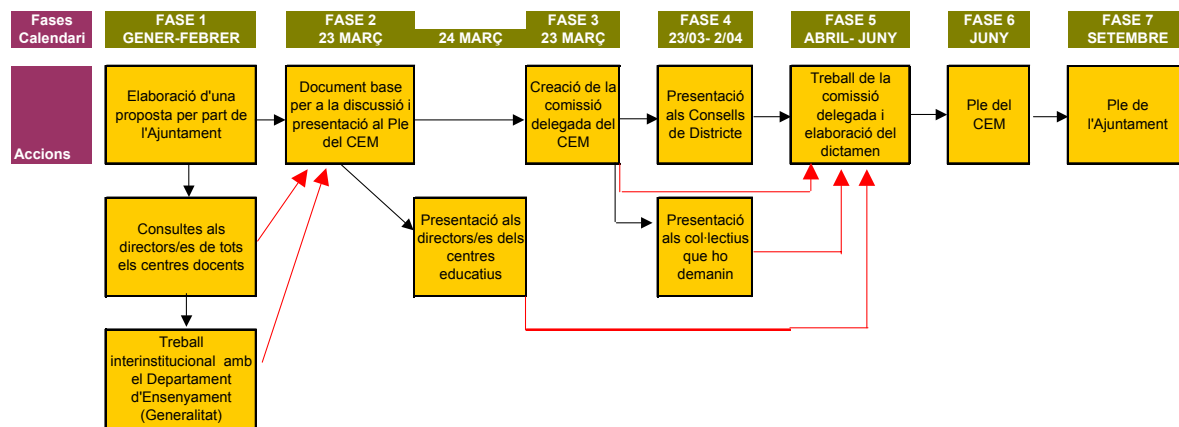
Fases Calendari

FASE 1 GENER-FEBRER

FASE 2 23 MARÇ

24 MARÇ

FASE 3 23 MARÇ

FASE 4 23/03- 2/04

FASE 5 ABRIL- JUNY

FASE 6 JUNY

FASE 7 SETEMBRE

Accions

Elaboració d'una proposta per part de l'Ajuntament

Document base per a la discussió i presentació al Ple del CEM

Creació de la comissió delegada del CEM

Presentació als Consells de Districte

Treball de la comissió delegada i elaboració del dictamen

Ple del CEM

Ple de l'Ajuntament

Consultes als directors/es de tots els centres docents

Presentació als directors/es dels centres educatius

Presentació als col·lectius que ho demanin

Treball interinstitucional amb el Departament d'Ensenyament (Generalitat)